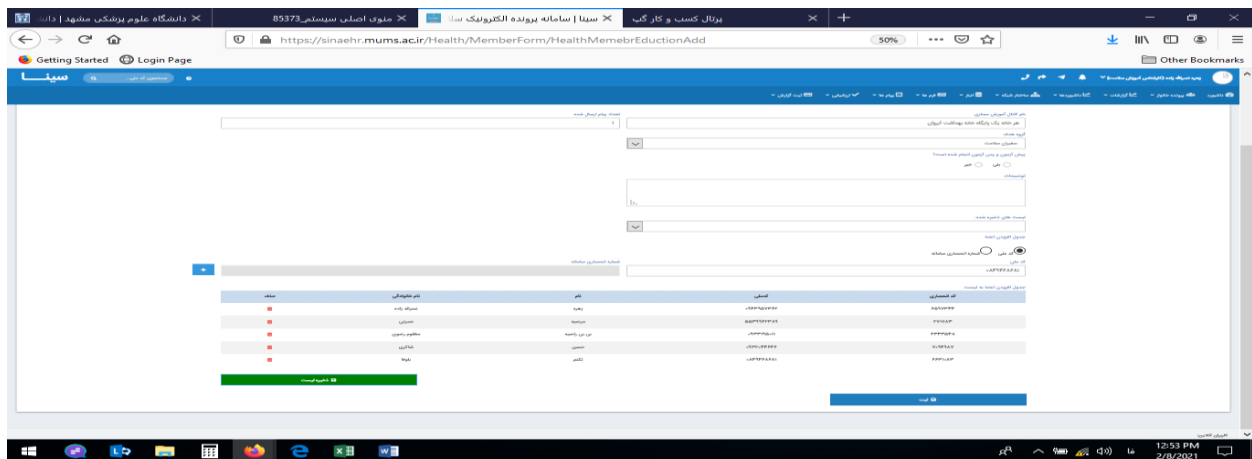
دانشگاه علوم پزشکی مشهد | دان ×
منوی اصلی سیستم_85373 ×
سینا | سامانه پرونده الکترونیک سلا ×
پرتال کسب و کار گپ ×

https://sinaehr.mums.ac.ir/Health/MemberForm/HealthMemebrEductionAdd
50%

Getting Started
Login Page
Other Bookmarks

سینا

نام کلاس آموزش گروهی
هر هفته یک پایگاه شاد بهداشت ایروان
گروه هدف
سفیران سلامت
پیش آزمون و پس آزمون انجام شده است
بلی
خیر
توضیحات
تعداد پیام ارسال شده
1
لیست های ذخیره شده
جدول افزودن اعضا
کد ملی
شماره انحصاری سامانه
+
جدول افزودن اعضا به لیست

| کد انحصاری | کدملی | نام | نام خانوادگی | حذف |
|---|---|---|---|---|
| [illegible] | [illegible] | زهره | شمس زاده | |
| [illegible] | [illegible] | مرضیه | حسینی | |
| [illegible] | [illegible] | بی بی راضیه | مظلوم رضوی | |
| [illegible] | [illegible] | حسین | شاکری | |
| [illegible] | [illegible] | نکیس | نکوعا | |

ذخیره لیست
ثبت

12:53 PM
2/8/2021